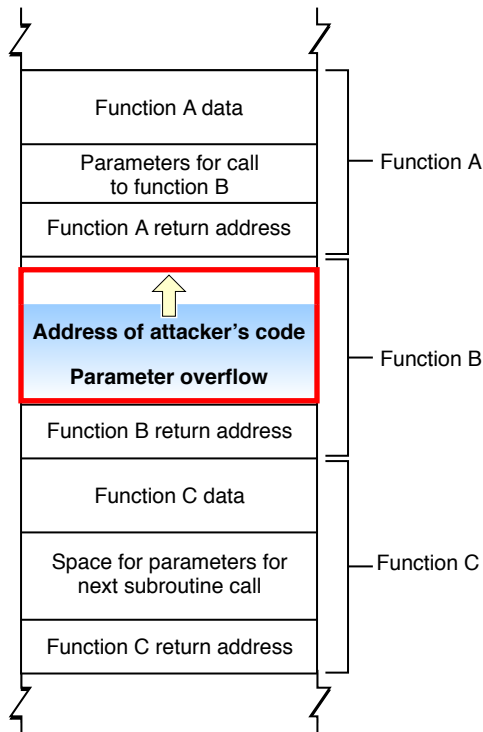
Function A data

Parameters for call to function B

Function A return address

Function A

Address of attacker's code

Parameter overflow

Function B return address

Function B

Function C data

Space for parameters for next subroutine call

Function C return address

Function C